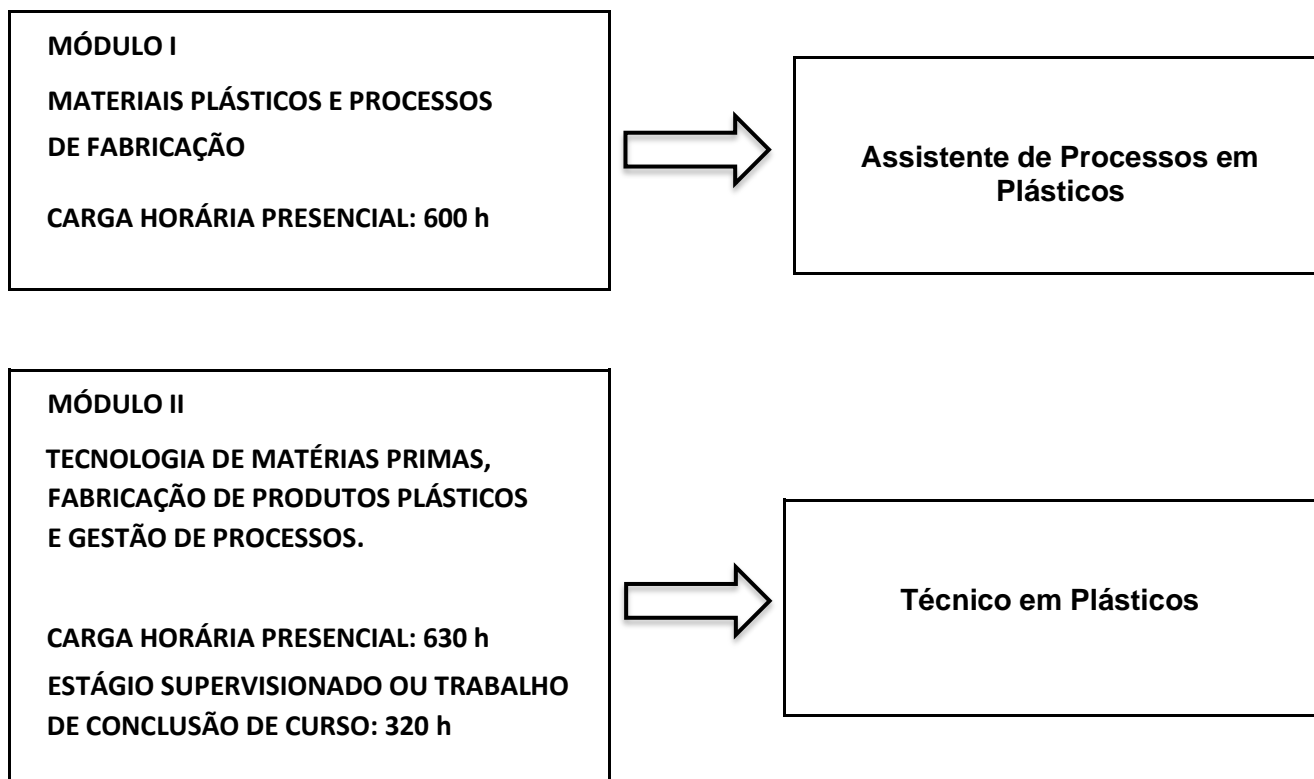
MÓDULO I

MATERIAIS PLÁSTICOS E PROCESSOS DE FABRICAÇÃO

CARGA HORÁRIA PRESENCIAL: 600 h

Assistente de Processos em Plásticos

MÓDULO II

TECNOLOGIA DE MATÉRIAS PRIMAS, FABRICAÇÃO DE PRODUTOS PLÁSTICOS E GESTÃO DE PROCESSOS.

CARGA HORÁRIA PRESENCIAL: 630 h

ESTÁGIO SUPERVISIONADO OU TRABALHO DE CONCLUSÃO DE CURSO: 320 h

Técnico em Plásticos